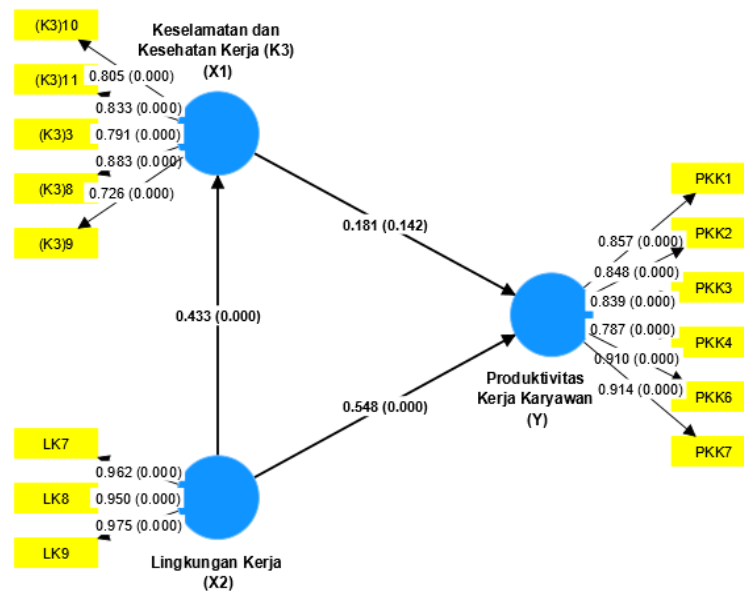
(K3)10
(K3)11
(K3)3
(K3)8
(K3)9

Keselamatan dan Kesehatan Kerja (K3) (X1)

0.805 (0.000)
0.833 (0.000)
0.791 (0.000)
0.883 (0.000)
0.726 (0.000)

0.181 (0.142)

0.433 (0.000)

0.548 (0.000)

PKK1
PKK2
PKK3
PKK4
PKK6
PKK7

0.857 (0.000)
0.848 (0.000)
0.839 (0.000)
0.787 (0.000)
0.910 (0.000)
0.914 (0.000)

Produktivitas Kerja Karyawan (Y)

LK7
LK8
LK9

0.962 (0.000)
0.950 (0.000)
0.975 (0.000)

Lingkungan Kerja (X2)